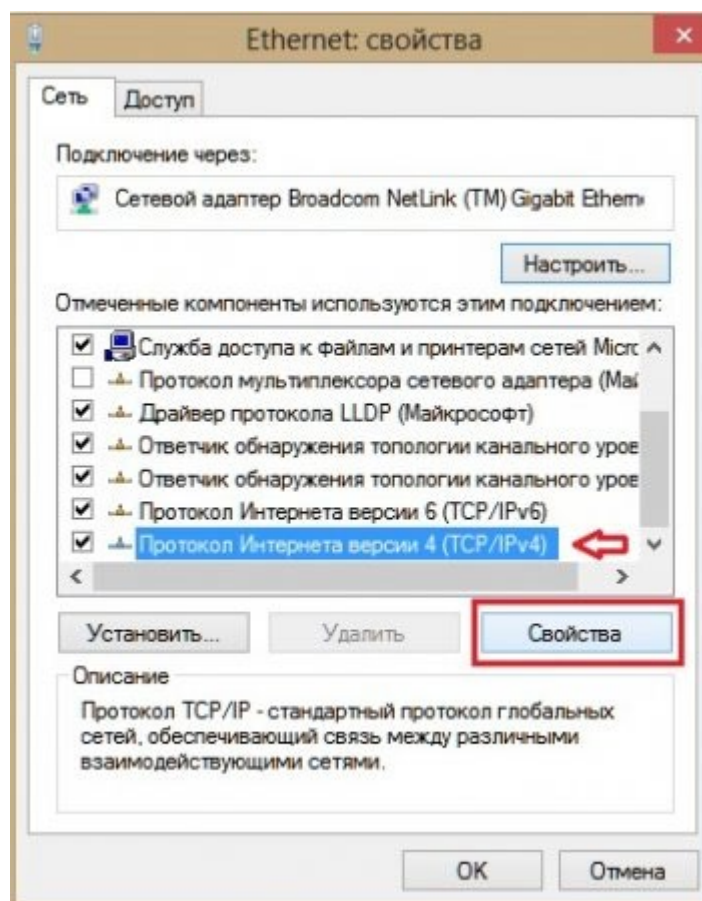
Ethernet: свойства

Сеть | Доступ

Подключение через:

Сетевой адаптер Broadcom NetLink (TM) Gigabit Ethern

Настроить...

Отмеченные компоненты используются этим подключением:

☑ Служба доступа к файлам и принтерам сетей Micro
☐ Протокол мультиплексора сетевого адаптера (Ма
☑ Драйвер протокола LLDP (Майкрософт)
☑ Ответчик обнаружения топологии канального уров
☑ Ответчик обнаружения топологии канального уров
☑ Протокол Интернета версии 6 (TCP/IPv6)
☑ Протокол Интернета версии 4 (TCP/IPv4)

Установить... | Удалить | Свойства

Описание

Протокол TCP/IP - стандартный протокол глобальных сетей, обеспечивающий связь между различными взаимодействующими сетями.

OK | Отмена